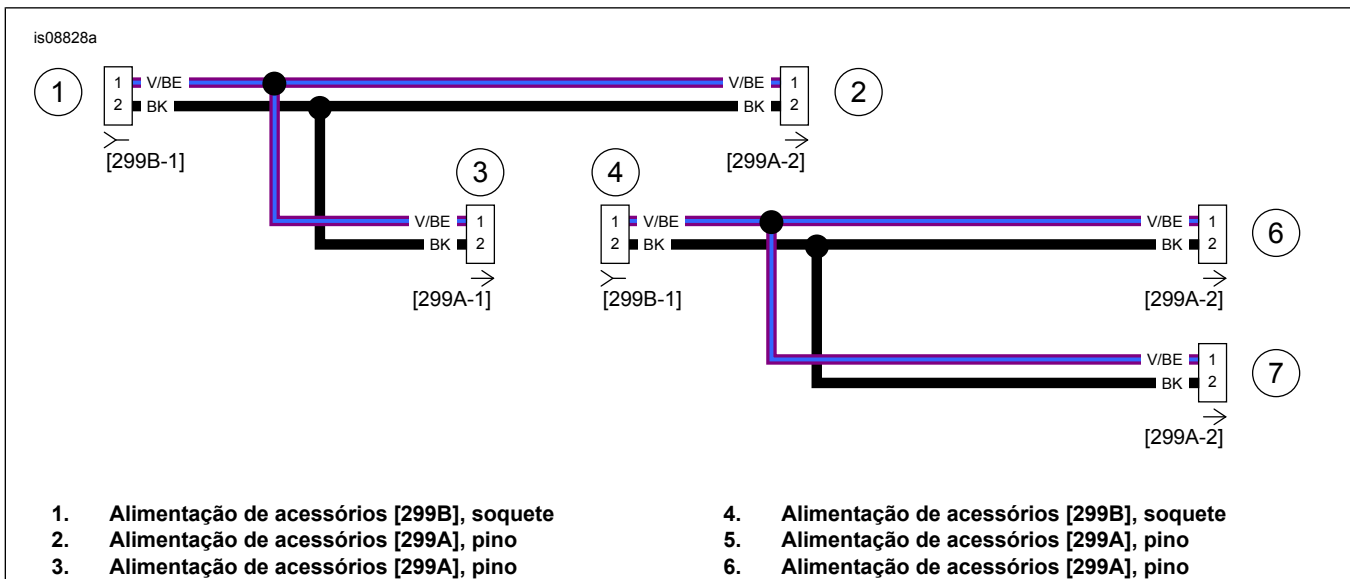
is08828a

1
1 V/BE
2 BK
[299B-1]

V/BE 1
BK 2
2
[299A-2]

3
V/BE 1
BK 2
[299A-1]

4
1 V/BE
2 BK
[299B-1]

V/BE 1
BK 2
6
[299A-2]

V/BE 1
BK 2
7
[299A-2]

1. Alimentação de acessórios [299B], soquete
2. Alimentação de acessórios [299A], pino
3. Alimentação de acessórios [299A], pino

4. Alimentação de acessórios [299B], soquete
5. Alimentação de acessórios [299A], pino
6. Alimentação de acessórios [299A], pino